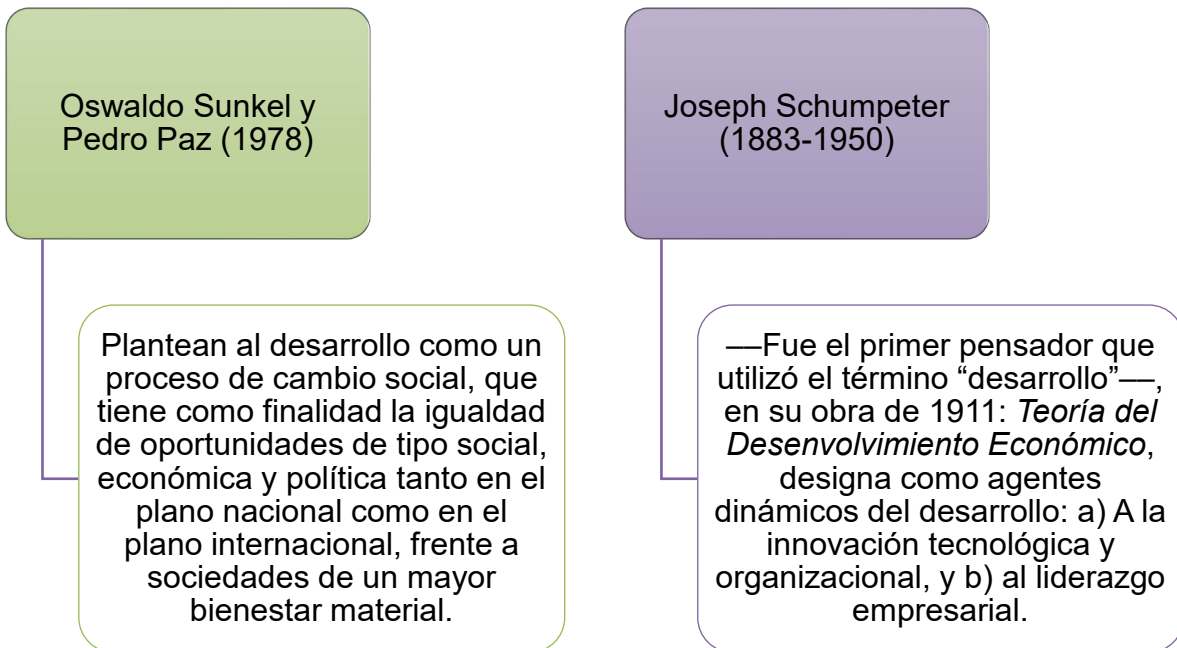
Oswaldo Sunkel y Pedro Paz (1978)

Plantean al desarrollo como un proceso de cambio social, que tiene como finalidad la igualdad de oportunidades de tipo social, económica y política tanto en el plano nacional como en el plano internacional, frente a sociedades de un mayor bienestar material.

Joseph Schumpeter (1883-1950)

—Fue el primer pensador que utilizó el término “desarrollo”—, en su obra de 1911: *Teoría del Desenvolvimiento Económico*, designa como agentes dinámicos del desarrollo: a) A la innovación tecnológica y organizacional, y b) al liderazgo empresarial.